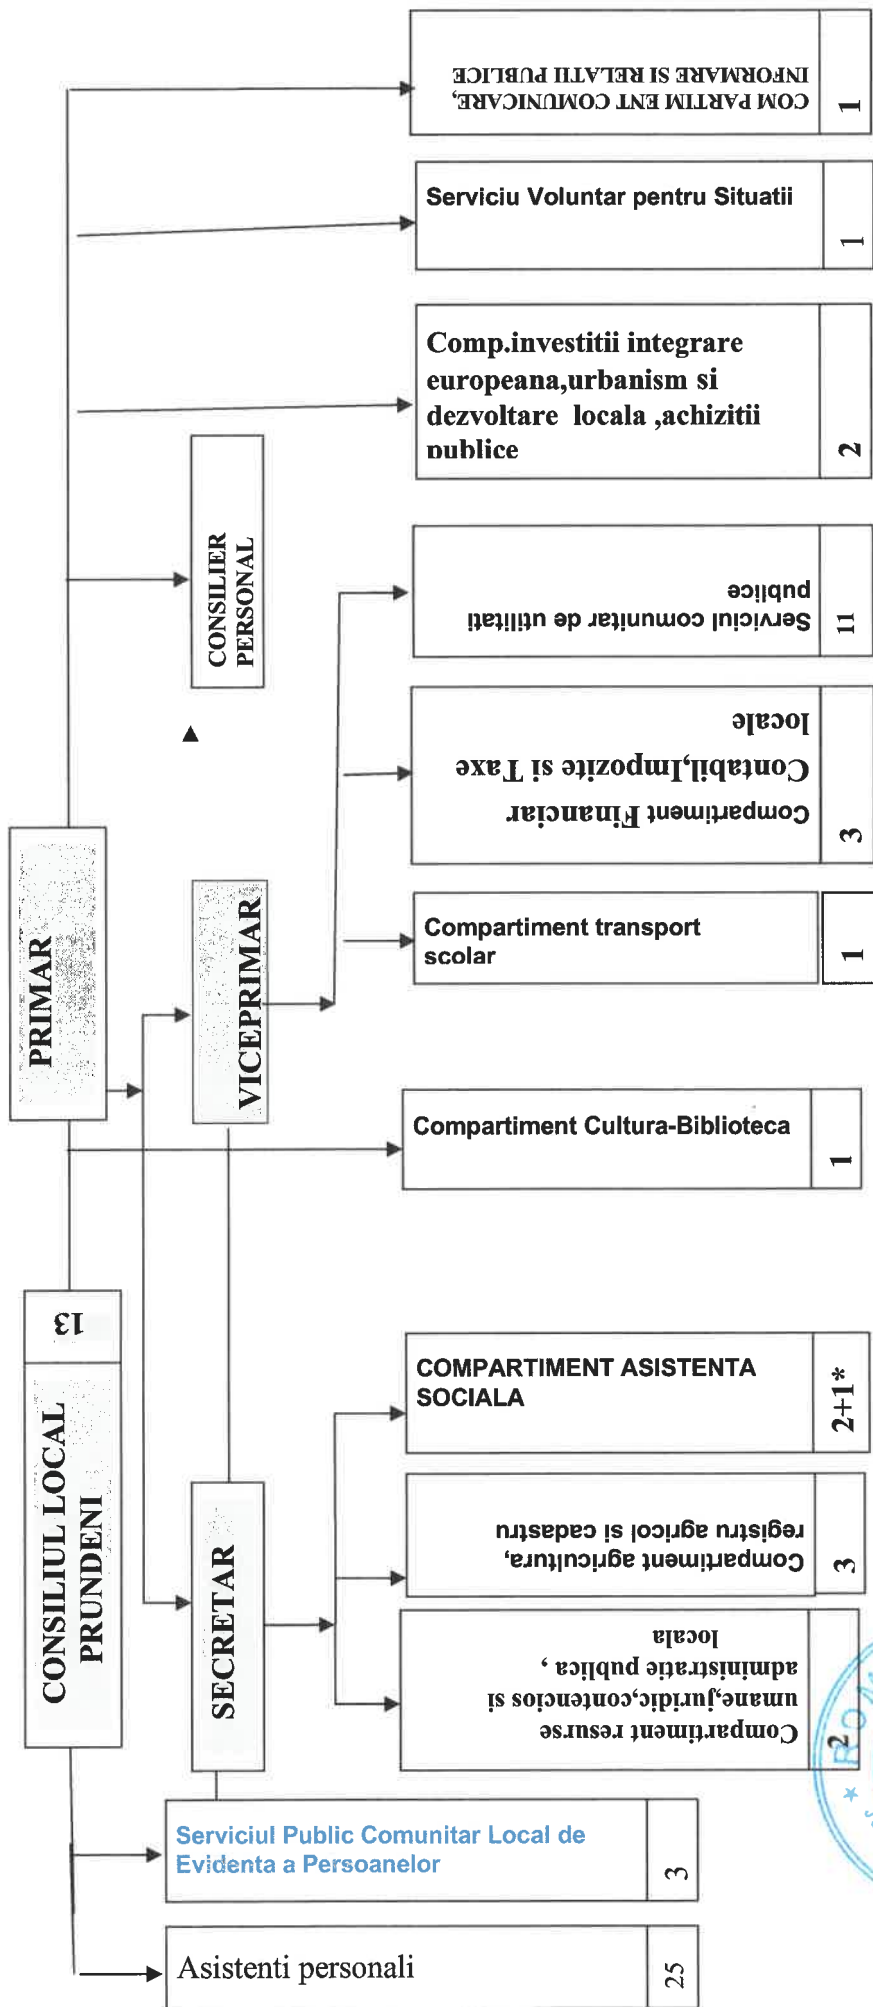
COM PARTIM ENT COMUNICARE, INFORMARE SI RELATII PUBLICE
1

Serviciu Voluntar pentru Situatii
1

Comp.investitii integrare europeana,urbanism si dezvoltare locala ,achizitii publice
2

CONSILIER PERSONAL

Serviciul comunitar de utilitati publice
11

Compartiment Financiar Contabil,Impozite si Taxe locale
3

Compartiment transport scolar
1

PRIMAR

VICEPRIMAR

Compartiment Cultura-Biblioteca
1

CONSILIUL LOCAL PRUNDENI
13

COMPARTIMENT ASISTENTA SOCIALA
2+1*

Compartiment agricultura, registru agricol si cadastru
3

Compartiment resurse umane,juridic,contencios si administratie publica , locala
2

SECRETAR

Serviciul Public Comunitar Local de Evidenta a Persoanelor
3

Asistenti personali
25